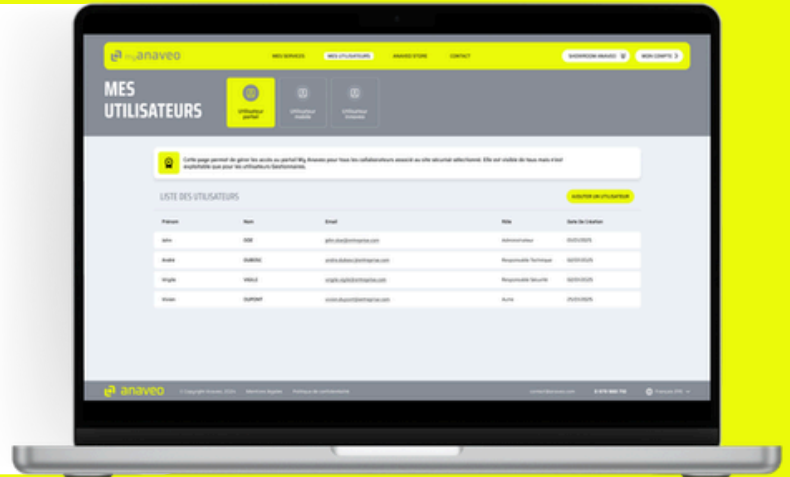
my anaveo

MES SERVICES MES UTILISATEURS ANAVEO STORE CONTACT

SHOWROOM ANAVEO MON COMPTE

MES UTILISATEURS

Utilisateur portail

Utilisateur mobile

Utilisateur Invisible

Cette page permet de gérer les accès au portail My Anaveo pour tous les collaborateurs associé au site sécurisé sélectionné. Elle est visible de tous mais n'est exploitable que pour les utilisateurs Gestionnaire.

LISTE DES UTILISATEURS

AJOUTER UN UTILISATEUR

| Prénom | Nom | Email | Rôle | Date De Création |
|---|---|---|---|---|
| John | DOE | john.doe@entreprise.com | Administrateur | 01/01/2025 |
| André | DUBOIS | andre.dubois@entreprise.com | Responsable Technique | 02/01/2025 |
| Virgile | VIGILE | virgile.vigile@entreprise.com | Responsable Sécurité | 02/01/2025 |
| Vivian | DUPONT | vivian.dupont@entreprise.com | Autre | 25/01/2025 |

anaveo © Copyright Anaveo 2024 Mentions légales Politique de confidentialité

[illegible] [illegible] Français (FR)